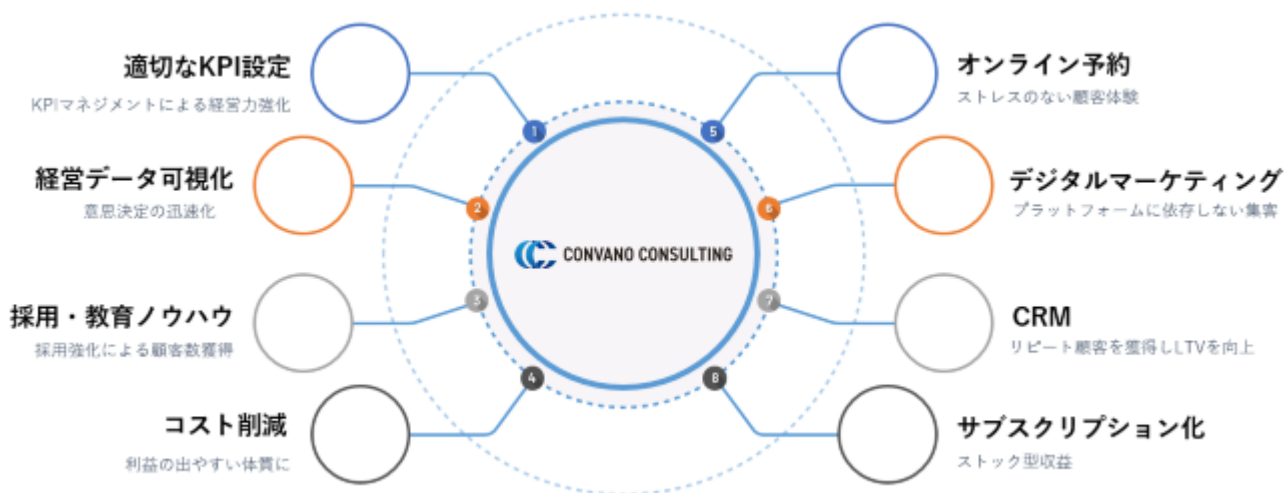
適切なKPI設定
KPIマネジメントによる経営力強化

経営データ可視化
意思決定の迅速化

採用・教育ノウハウ
採用強化による顧客数獲得

コスト削減
利益の出やすい体質に

1
2
3
4

CONVANO CONSULTING

5
6
7
8

オンライン予約
ストレスのない顧客体験

デジタルマーケティング
プラットフォームに依存しない集客

CRM
リピート顧客を獲得しLTVを向上

サブスクリプション化
ストック型収益